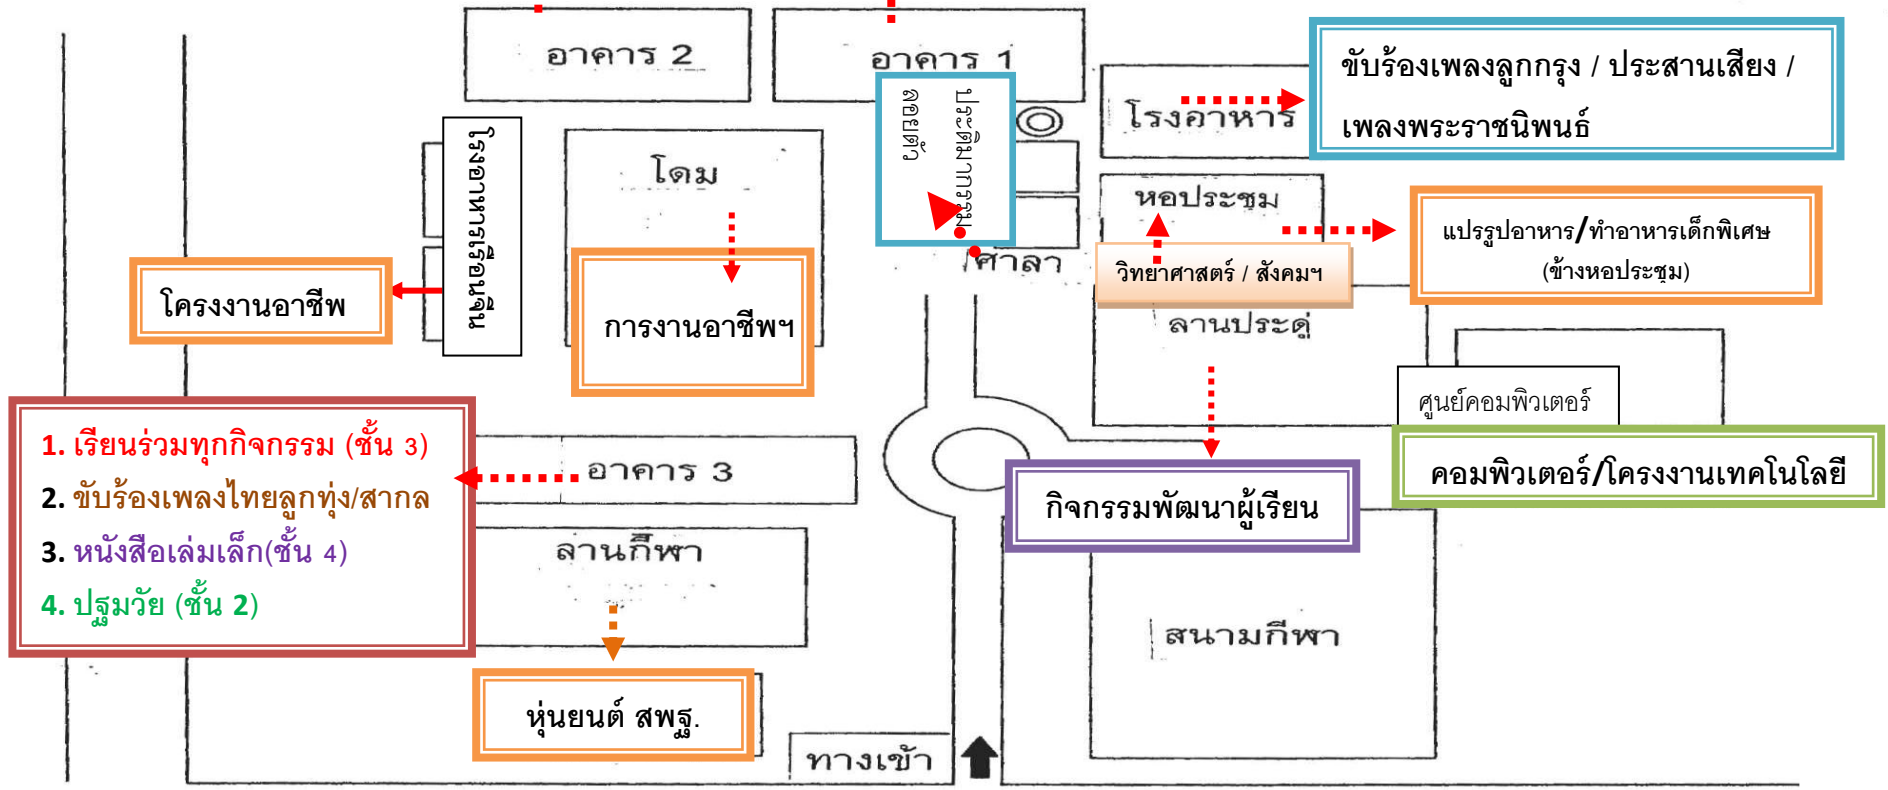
อาคาร 2

อาคาร 1

ขับร้องเพลงลูกกรุง / ประสานเสียง / เพลงพระราชนิพนธ์

โรงอาหาร

ประชาสัมพันธ์

ลงทะเบียน

โรงเรียนอนุบาล

โดม

หอประชุม

แปรรูปอาหาร/ทำอาหารเด็กพิเศษ (ข้างหอประชุม)

ศาลา

วิทยาศาสตร์ / สังคมฯ

โครงงานอาชีพ

การงานอาชีพฯ

ลานประดู่

ศูนย์คอมพิวเตอร์

1. เรียนร่วมทุกกิจกรรม (ชั้น 3)
2. ขับร้องเพลงไทยลูกทุ่ง/สากล
3. หนังสือเล่มเล็ก(ชั้น 4)
4. ปฐมวัย (ชั้น 2)

อาคาร 3

คอมพิวเตอร์/โครงงานเทคโนโลยี

กิจกรรมพัฒนาผู้เรียน

ลานกีฬา

สนามกีฬา

หุ่นยนต์ สพฐ.

ทางเข้า